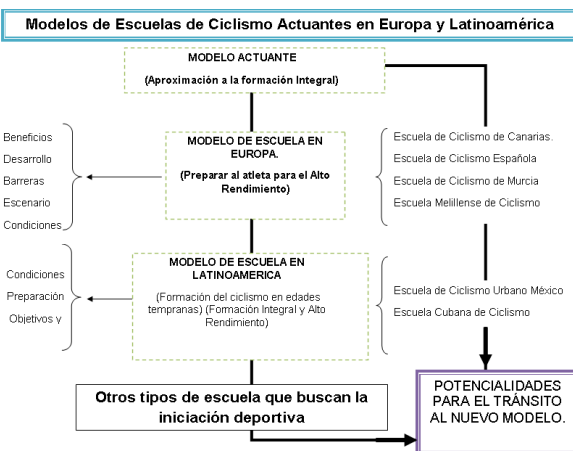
Modelos de Escuelas de Ciclismo Actuantes en Europa y Latinoamérica

MODELO ACTUANTE

(Aproximación a la formación Integral)

Beneficios
Desarrollo
Barreras
Escenario
Condiciones

MODELO DE ESCUELA EN EUROPA.

(Preparar al atleta para el Alto Rendimiento)

Escuela de Ciclismo de Canarias.
Escuela de Ciclismo Española
Escuela de Ciclismo de Murcia
Escuela Melillense de Ciclismo

Condiciones
Preparación
Objetivos y

MODELO DE ESCUELA EN LATINOAMERICA

(Formación del ciclismo en edades tempranas) (Formación Integral y Alto Rendimiento)

Escuela de Ciclismo Urbano México
Escuela Cubana de Ciclismo

Otros tipos de escuela que buscan la iniciación deportiva

POTENCIALIDADES PARA EL TRÁNSITO AL NUEVO MODELO.